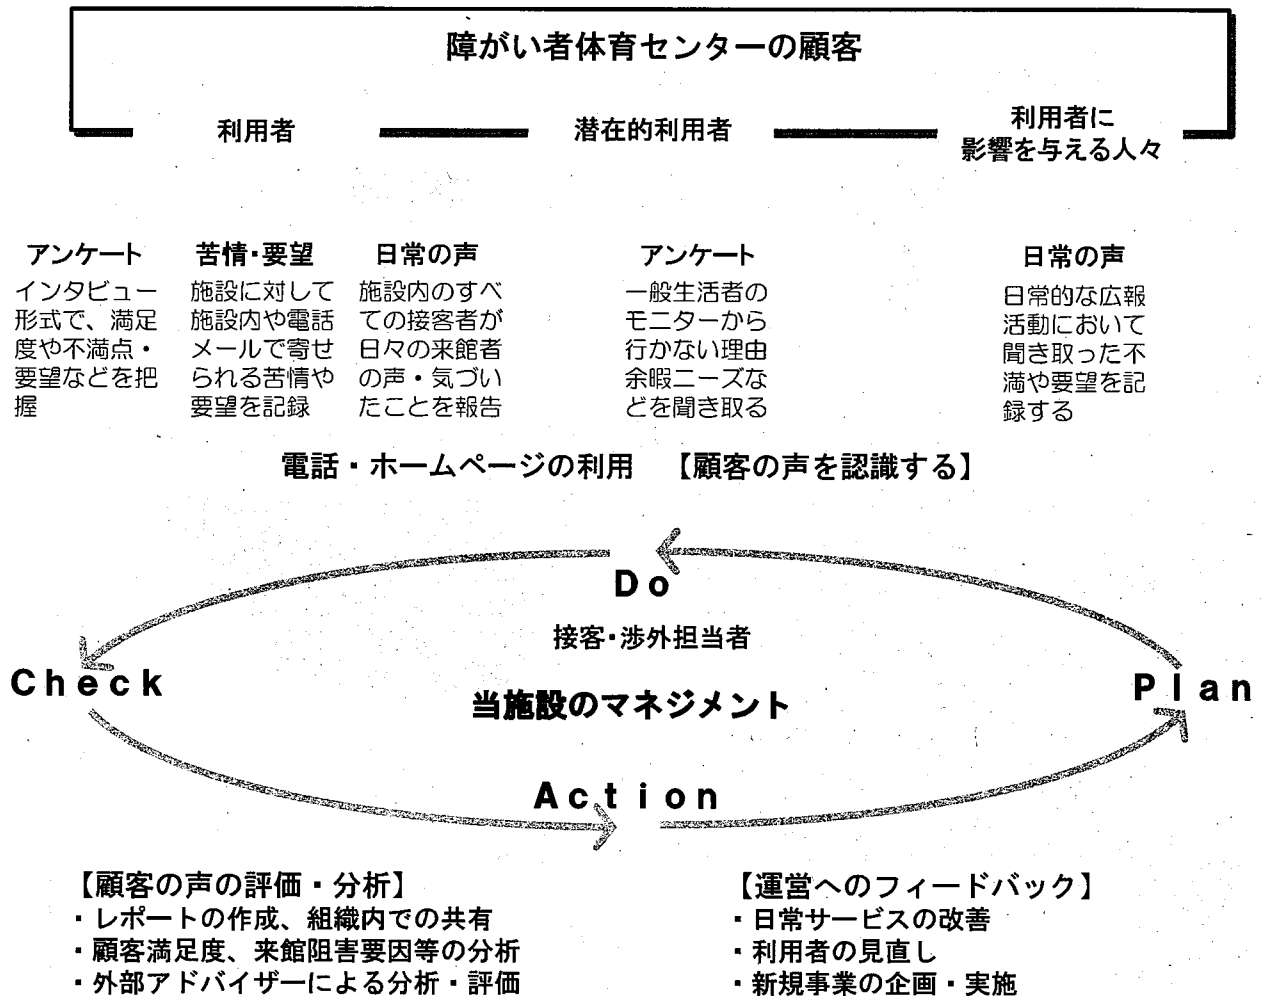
障がい者体育センターの顧客

利用者

潜在的利用者

利用者に影響を与える人々

アンケート
インタビュー形式で、満足度や不満点・要望などを把握

苦情・要望
施設に対して施設内や電話メールで寄せられる苦情や要望を記録

日常の声
施設内のすべての接客者が日々の来館者の声・気づいたことを報告

アンケート
一般生活者のモニターから行かない理由余暇ニーズなどを聞き取る

日常の声
日常的な広報活動において聞き取った不満や要望を記録する

電話・ホームページの利用 【顧客の声を認識する】

Do

接客・渉外担当者

Check

当施設のマネジメント

Plan

Action

【顧客の声の評価・分析】
・レポートの作成、組織内での共有
・顧客満足度、来館阻害要因等の分析
・外部アドバイザーによる分析・評価

【運営へのフィードバック】
・日常サービスの改善
・利用者の見直し
・新規事業の企画・実施